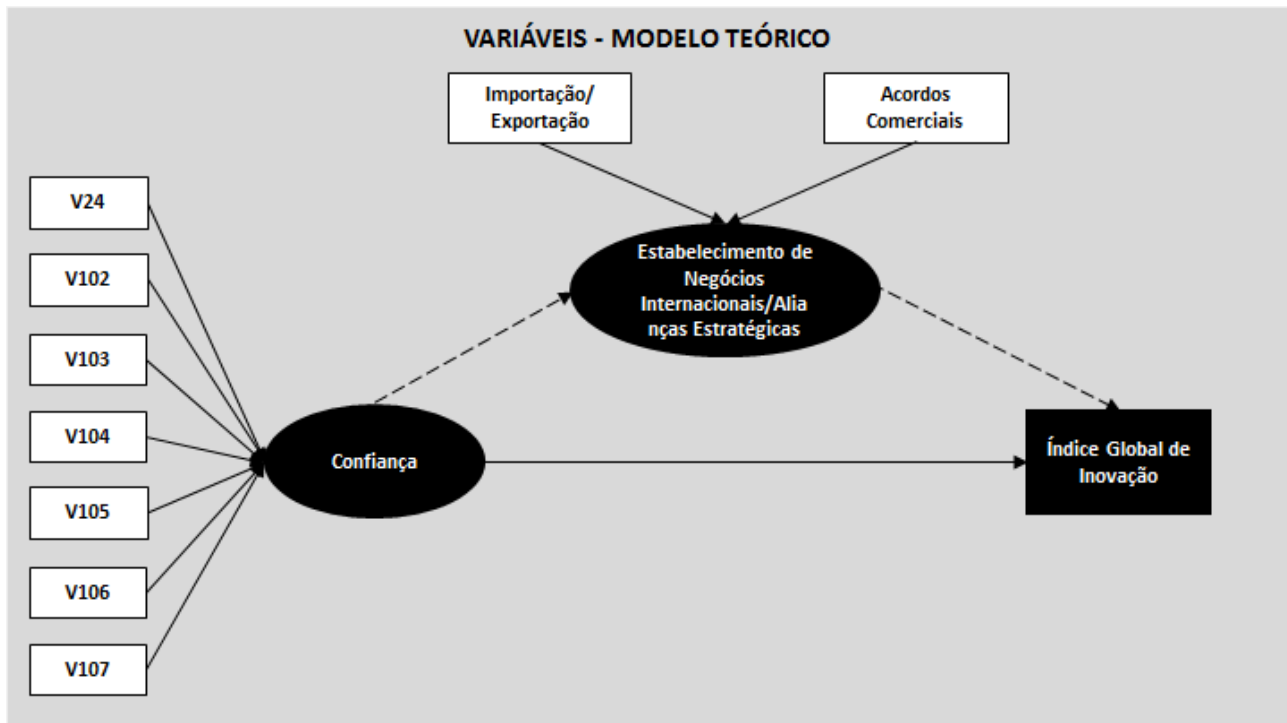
VARIÁVEIS - MODELO TEÓRICO

Importação/ Exportação

Acordos Comerciais

V24

V102

V103

V104

V105

V106

V107

Estabelecimento de Negócios Internacionais/Alianças Estratégicas

Confiança

Índice Global de Inovação